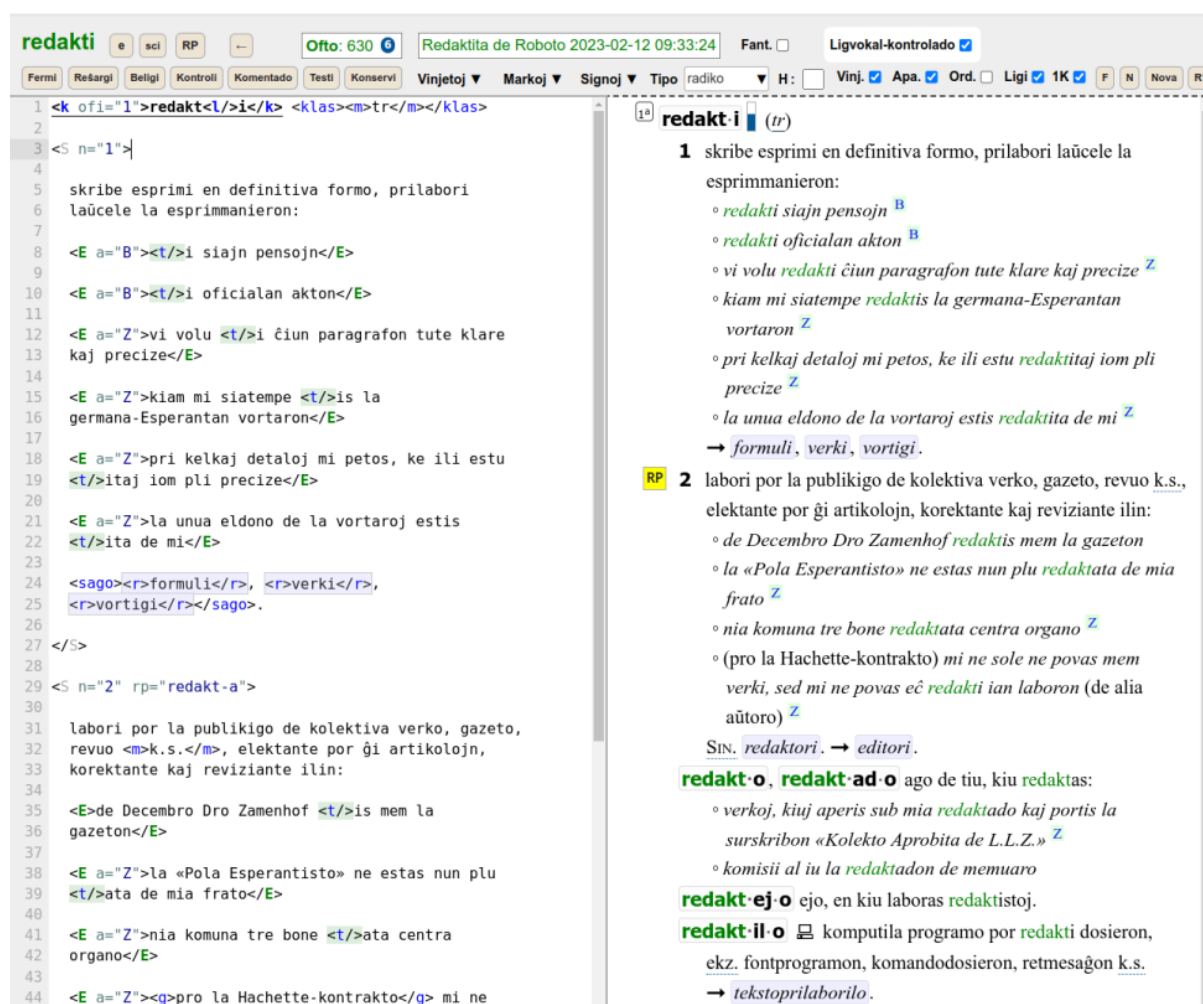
redakti e sci RP ← Ofto: 630 6 Redaktita de Roboto 2023-02-12 09:33:24 Fant. Ligvokal-kontrolado

Fermi Reŝargi Beligi Kontroli Komentado Testi Konservi Vinjetoj ▼ Markoj ▼ Signoj ▼ Tipo radiko ▼ H: Vinj. Apa. Ord. Ligi 1K F N Nova R

1 <k ofi="1">redakt<l/>i</k> <klas><m>tr</m></klas>
2
3 <S n="1">
4
5 skribe esprimi en definitiva formo, prilabori
6 laŭcele la esprimmanieron:
7
8 <E a="B"><t/>i siajn pensojn</E>
9
10 <E a="B"><t/>i oficialan akton</E>
11
12 <E a="Z">vi volu <t/>i ĉiun paragrafon tute klare
13 kaj precize</E>
14
15 <E a="Z">kiam mi siatempe <t/>is la
16 germana-Esperantan vortaron</E>
17
18 <E a="Z">pri kelkaj detaloj mi petos, ke ili estu
19 <t/>itaj iom pli precize</E>
20
21 <E a="Z">la unua eldono de la vortaroj estis
22 <t/>ita de mi</E>
23
24 <sago><r>formuli</r>, <r>verki</r>,
25 <r>vortigi</r></sago>.
26
27 </S>
28
29 <S n="2" rp="redakt-a">
30
31 labori por la publikigo de kolektiva verko, gazeto,
32 revuo <m>k.s.</m>, elektante por ĝi artikolojn,
33 korektante kaj reviziante ilin:
34
35 <E>de Decembro Dro Zamenhof <t/>is mem la
36 gazeton</E>
37
38 <E a="Z">la «Pola Esperantisto» ne estas nun plu
39 <t/>ata de mia frato</E>
40
41 <E a="Z">nia komuna tre bone <t/>ata centra
42 organo</E>
43
44 <E a="Z"><g>pro la Hachette-kontrakto</g> mi ne

1ª redakt·i (tr)
1 skribe esprimi en definitiva formo, prilabori laŭcele la esprimmanieron:
◦ redakti siajn pensojn B
◦ redakti oficialan akton B
◦ vi volu redakti ĉiun paragrafon tute klare kaj precize Z
◦ kiam mi siatempe redaktis la germana-Esperantan vortaron Z
◦ pri kelkaj detaloj mi petos, ke ili estu redaktitaj iom pli precize Z
◦ la unua eldono de la vortaroj estis redaktita de mi Z
→ formuli, verki, vortigi.
RP 2 labori por la publikigo de kolektiva verko, gazeto, revuo k.s., elektante por ĝi artikolojn, korektante kaj reviziante ilin:
◦ de Decembro Dro Zamenhof redaktis mem la gazeton
◦ la «Pola Esperantisto» ne estas nun plu redaktata de mia frato Z
◦ nia komuna tre bone redaktata centra organo Z
◦ (pro la Hachette-kontrakto) mi ne sole ne povas mem verki, sed mi ne povas eĉ redakti ian laboron (de alia aŭtoro) Z
SIN. redaktori. → editori.
redakt·o, redakt·ad·o ago de tiu, kiu redaktas:
◦ verkoj, kiuj aperis sub mia redaktado kaj portis la surskribon «Kolekto Aprobita de L.L.Z.» Z
◦ komisii al iu la redaktadon de memuaro
redakt·ej·o ejo, en kiu laboras redaktistoj.
redakt·il·o komputila programo por redakti dosieron, ekz. fontprogramon, komandodosieron, retmesaĝon k.s.
→ tekstoprilaborilo.